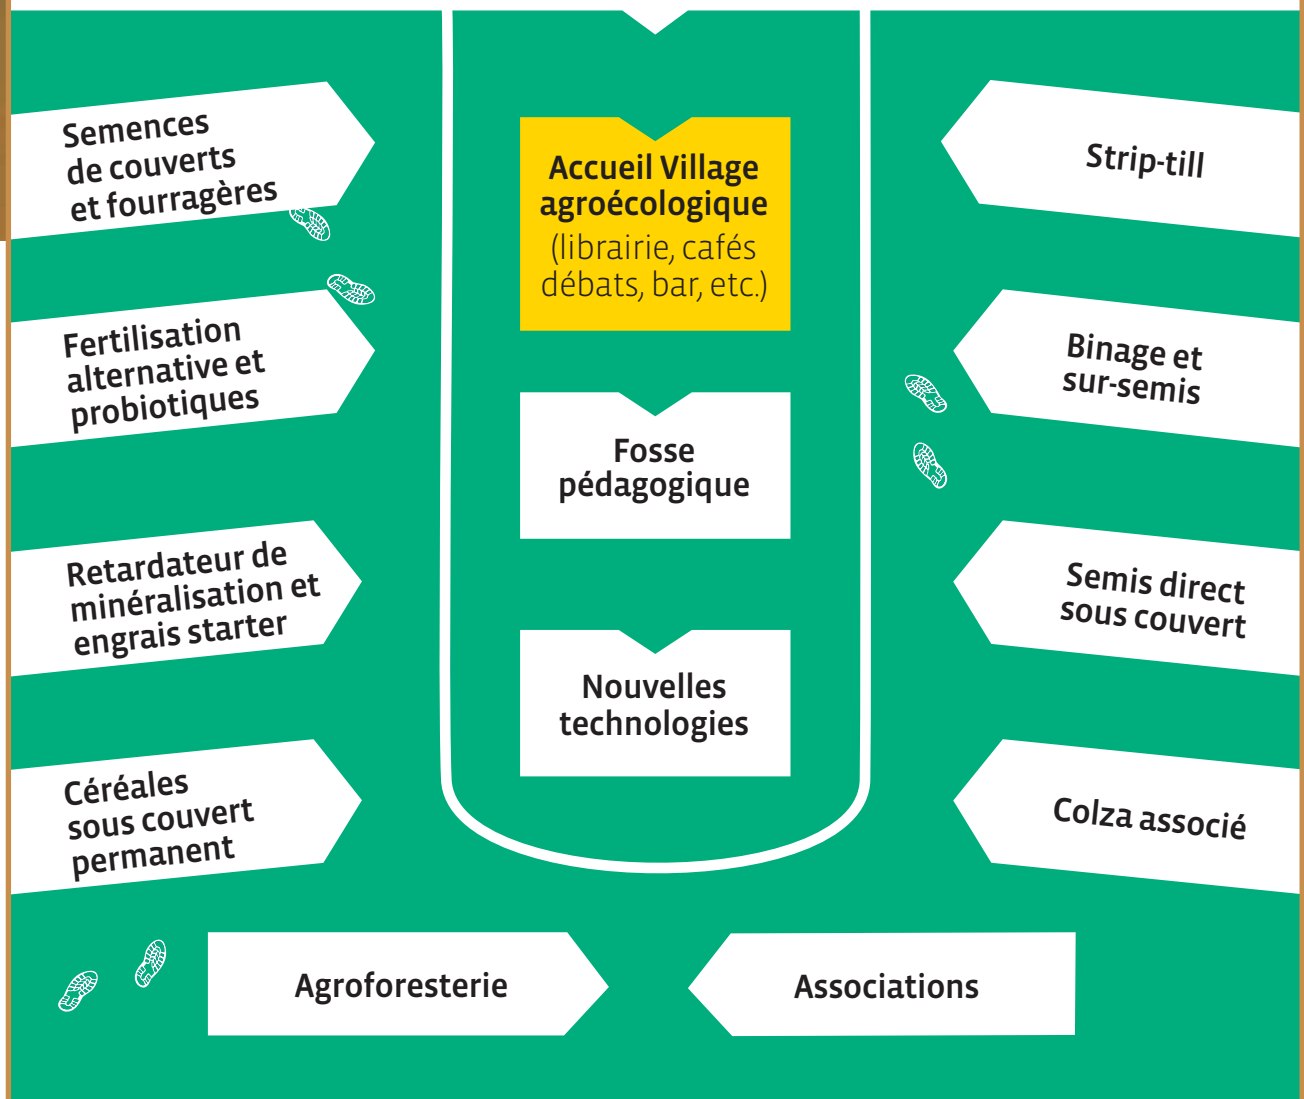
Semences de couverts et fourragères

Accueil Village agroécologique (librairie, cafés débats, bar, etc.)

Strip-till

Fertilisation alternative et probiotiques

Fosse pédagogique

Binage et sur-semis

Retardateur de minéralisation et engrais starter

Semis direct sous couvert

Nouvelles technologies

Céréales sous couvert permanent

Colza associé

Agroforesterie

Associations